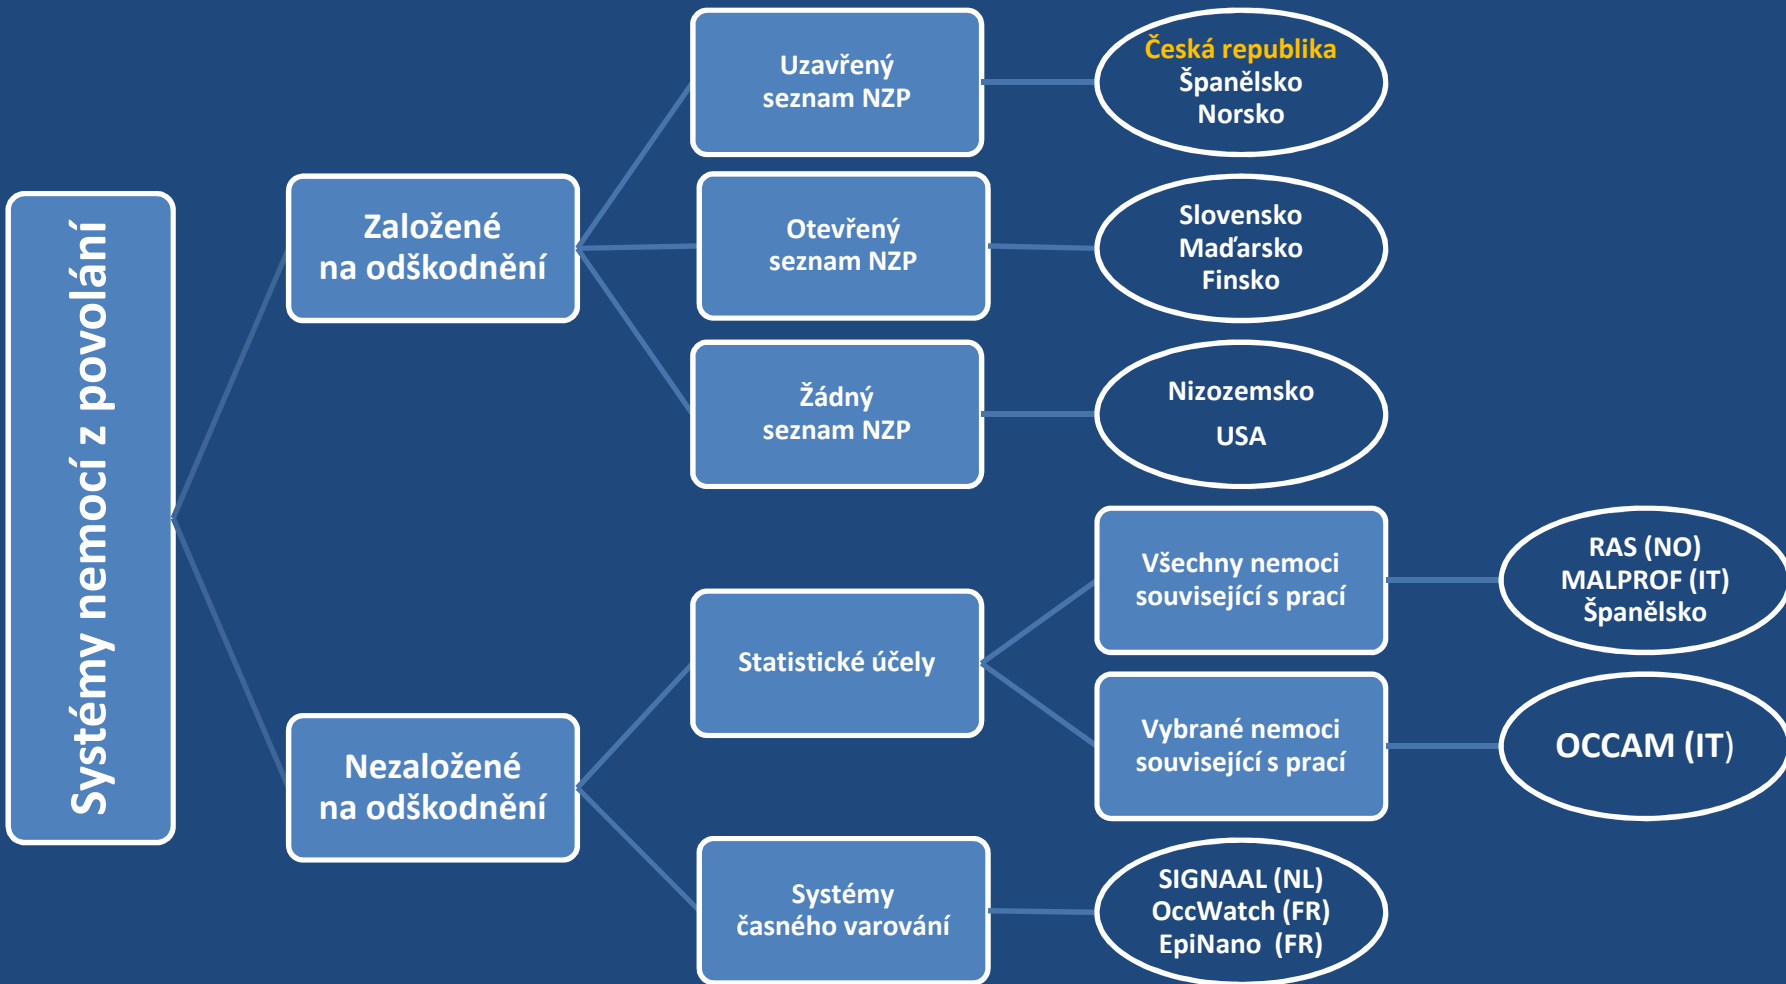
Systémy nemocí z povolání

Založené na odškodnění

Uzavřený seznam NZP

Česká republika
Španělsko
Norsko

Otevřený seznam NZP

Slovensko
Maďarsko
Finsko

Žádný seznam NZP

Nizozemsko
USA

Nezaložené na odškodnění

Statistické účely

Všechny nemoci související s prací

RAS (NO)
MALPROF (IT)
Španělsko

Vybrané nemoci související s prací

OCCAM (IT)

Systémy časného varování

SIGNAAL (NL)
OccWatch (FR)
EpiNano (FR)